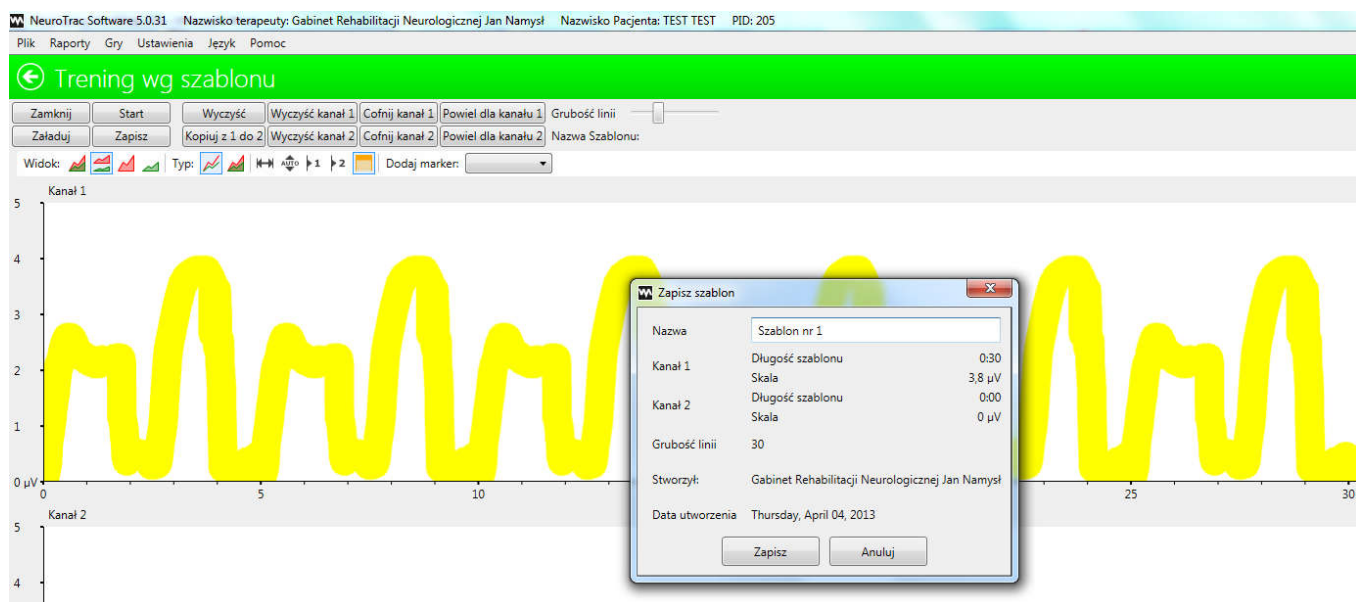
NeuroTrac Software 5.0.31 Nazwisko terapeuty: Gabinet Rehabilitacji Neurologicznej Jan Namysł Nazwisko Pacjenta: TEST TEST PID: 205

Plik Raporty Gry Ustawienia Język Pomoc

Trening wg szablonu

Zamknij Start Wyczyść Wyczyść kanał 1 Cofnij kanał 1 Powiel dla kanału 1 Grubość linii

Załaduj Zapisz Kopiuj z 1 do 2 Wyczyść kanał 2 Cofnij kanał 2 Powiel dla kanału 2 Nazwa Szablonu:

Widok: Typ: AUTO 1 2 Dodaj marker:

Kanał 1

5
4
3
2
1
0 µV

0 5 10 25 30

Kanał 2

5
4

Zapisz szablon

| | | |
|---|---|---|
| Nazwa | Szablon nr 1 | |
| Kanał 1 | Długość szablonu | 0:30 |
| | Skala | 3,8 µV |
| Kanał 2 | Długość szablonu | 0:00 |
| | Skala | 0 µV |
| Grubość linii | 30 | |
| Stworzył: | Gabinet Rehabilitacji Neurologicznej Jan Namysł | |
| Data utworzenia | Thursday, April 04, 2013 | |

Zapisz Anuluj